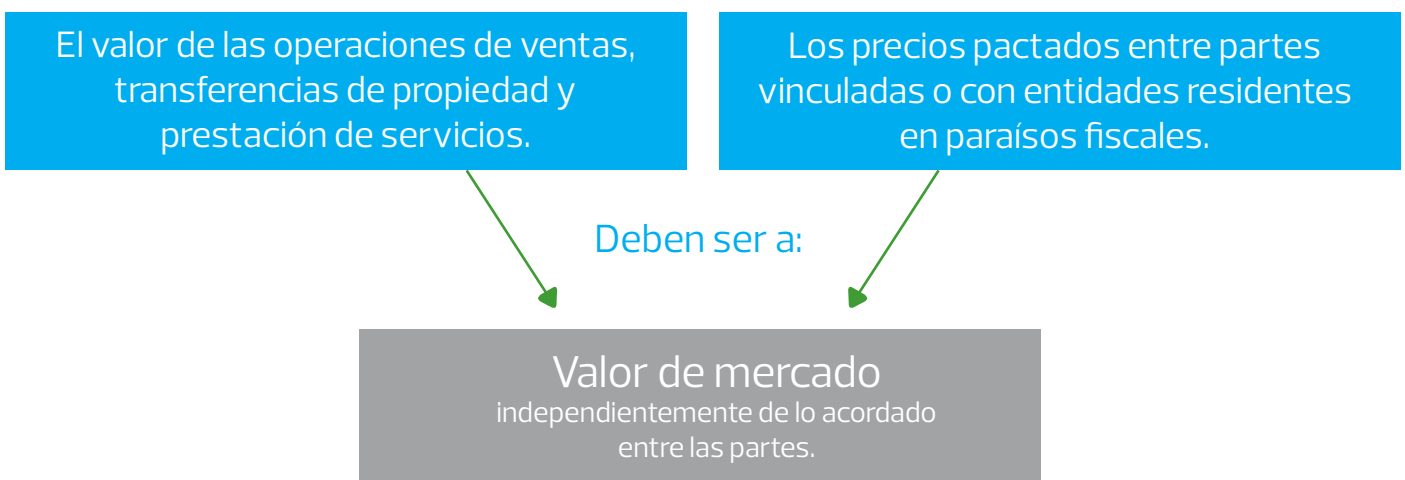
El valor de las operaciones de ventas, transferencias de propiedad y prestación de servicios.

Los precios pactados entre partes vinculadas o con entidades residentes en paraísos fiscales.

Deben ser a:

Valor de mercado
independientemente de lo acordado entre las partes.